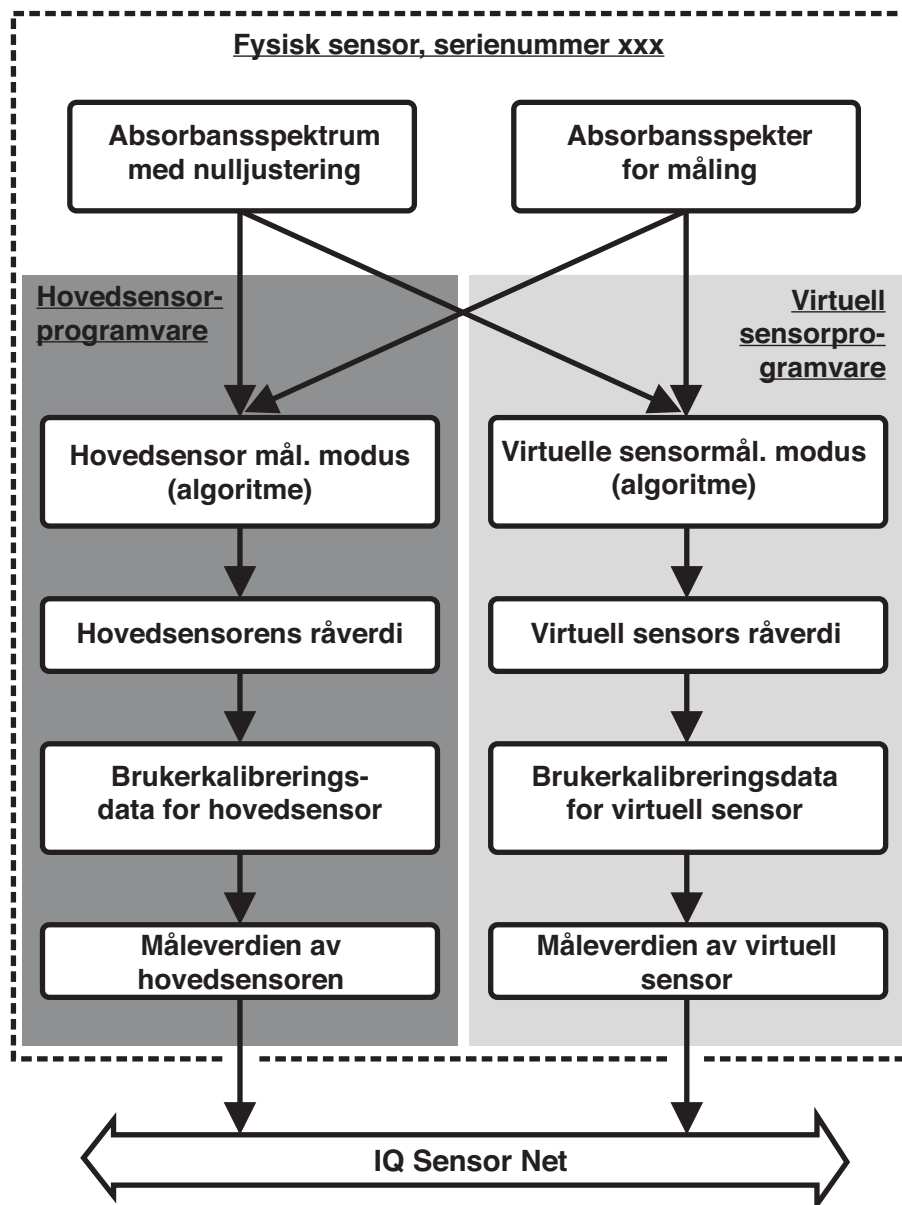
Fysisk sensor, serienummer xxx

Absorbansspektrum med nulljustering

Absorbansspekter for måling

Hovedsensorprogramvare

Virtuell sensorprogramvare

Hovedsensor mål. modus (algoritme)

Hovedsensorens råverdi

Brukerkalibreringsdata for hovedsensor

Måleverdien av hovedsensoren

Virtuelle sensormål. modus (algoritme)

Virtuell sensors råverdi

Brukerkalibreringsdata for virtuell sensor

Måleverdien av virtuell sensor

IQ Sensor Net